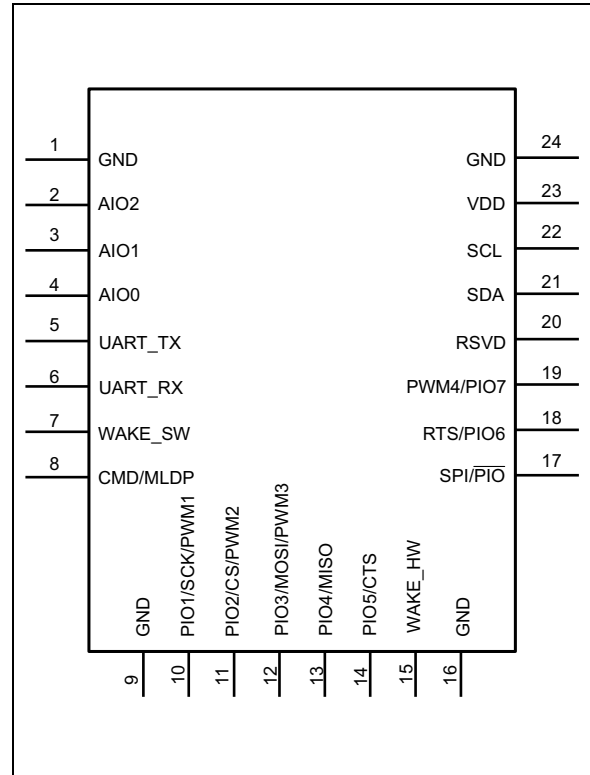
1 GND
2 AIO2
3 AIO1
4 AIO0
5 UART_TX
6 UART_RX
7 WAKE_SW
8 CMD/MLDP

24 GND
23 VDD
22 SCL
21 SDA
20 RSVD
19 PWM4/PIO7
18 RTS/PIO6
17 SPI/$\overline{PIO}$

GND 9
PIO1/SCK/PWM1 10
PIO2/CS/PWM2 11
PIO3/MOSI/PWM3 12
PIO4/MISO 13
PIO5/CTS 14
WAKE_HW 15
GND 16